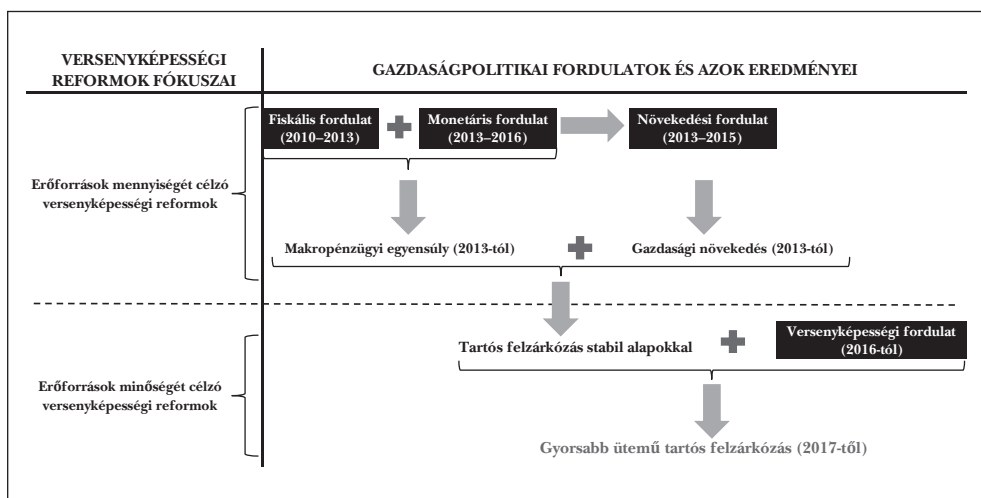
VERSENYKÉPESSÉGI REFORMOK FÓKUSZAI

GAZDASÁGPOLITIKAI FORDULATOK ÉS AZOK EREDMÉNYEI

Fiskális fordulat (2010–2013)

Monetáris fordulat (2013–2016)

Növekedési fordulat (2013–2015)

Erőforrások mennyiségét célzó versenyképességi reformok

Makropénzügyi egyensúly (2013-tól)

Gazdasági növekedés (2013-tól)

Tartós felzárkózás stabil alapokkal

Versenyképességi fordulat (2016-tól)

Erőforrások minőségét célzó versenyképességi reformok

Gyorsabb ütemű tartós felzárkózás (2017-től)